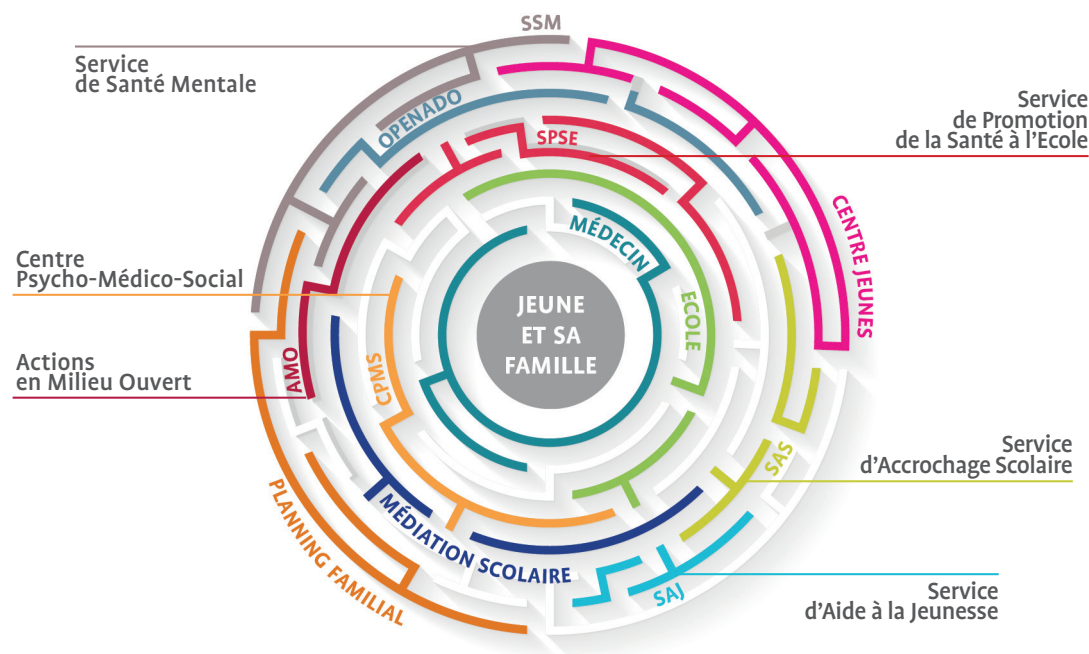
SSM

Service
de Santé Mentale

OPENADO

Service
de Promotion
de la Santé à l'Ecole

SPSE

CENTRE JEUNES

MÉDECIN

Centre
Psycho-Médico-Social

JEUNE
ET SA
FAMILLE

ECOLE

Actions
en Milieu Ouvert

AMO

CPMS

Service
d'Accrochage Scolaire

SAS

MÉDIATION SCOLAIRE

PLANNING FAMILIAL

SAJ

Service
d'Aide à la Jeunesse